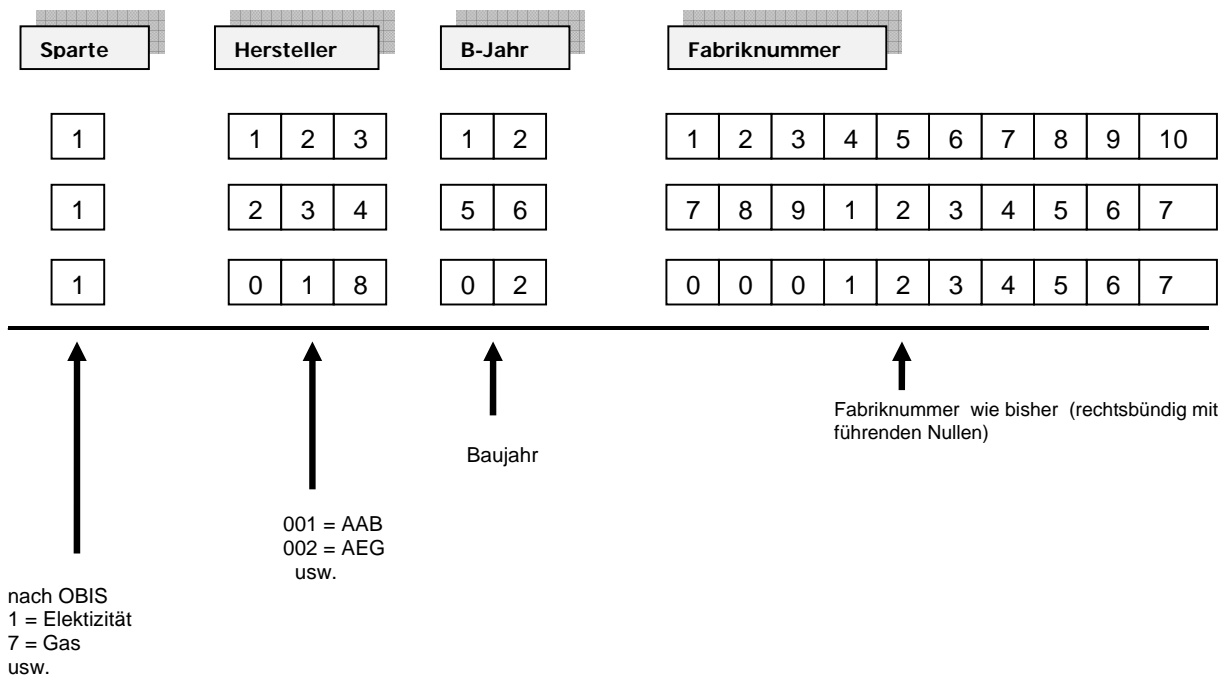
Sparte

Hersteller

B-Jahr

Fabriknummer

| 1 |
|---|

| 1 | 2 | 3 |
|---|---|---|

| 1 | 2 |
|---|---|

| 1 | 2 | 3 | 4 | 5 | 6 | 7 | 8 | 9 | 10 |
|---|---|---|---|---|---|---|---|---|---|

| 1 |
|---|

| 2 | 3 | 4 |
|---|---|---|

| 5 | 6 |
|---|---|

| 7 | 8 | 9 | 1 | 2 | 3 | 4 | 5 | 6 | 7 |
|---|---|---|---|---|---|---|---|---|---|

| 1 |
|---|

| 0 | 1 | 8 |
|---|---|---|

| 0 | 2 |
|---|---|

| 0 | 0 | 0 | 1 | 2 | 3 | 4 | 5 | 6 | 7 |
|---|---|---|---|---|---|---|---|---|---|

Fabriknummer wie bisher (rechtsbündig mit führenden Nullen)

Baujahr

001 = AAB
002 = AEG
usw.

nach OBIS
1 = Elektizität
7 = Gas
usw.